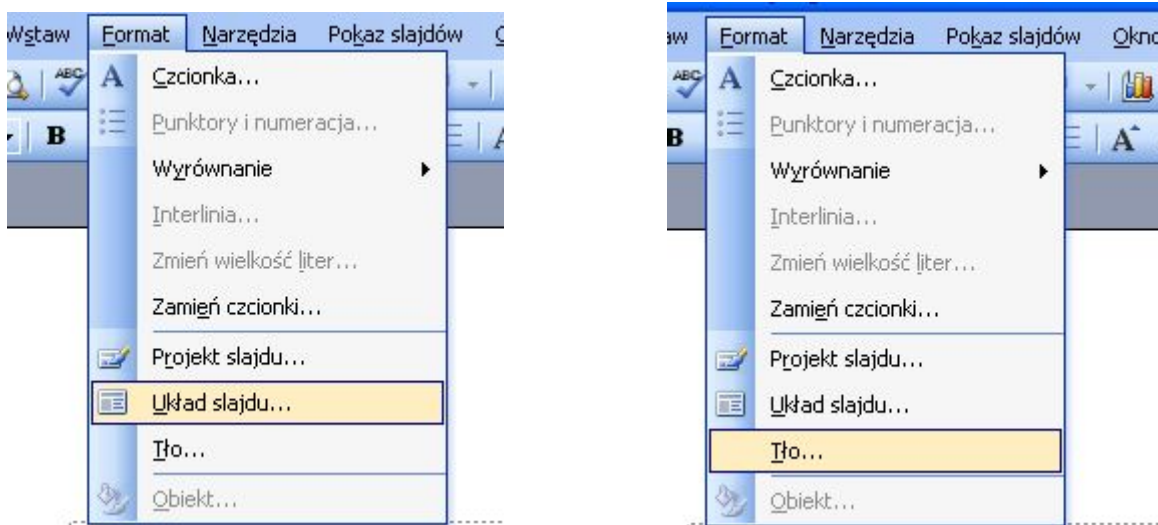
Wstaw Format Narzędzia Pokaz slajdów

Czcionka...
Punktory i numeracja...
Wyrównanie
Interlinia...
Zmień wielkość liter...
Zamień czcionki...
Projekt slajdu...
Układ slajdu...
Tło...
Obiekt...

aw Format Narzędzia Pokaz slajdów Okno

Czcionka...
Punktory i numeracja...
Wyrównanie
Interlinia...
Zmień wielkość liter...
Zamień czcionki...
Projekt slajdu...
Układ slajdu...
Tło...
Obiekt...